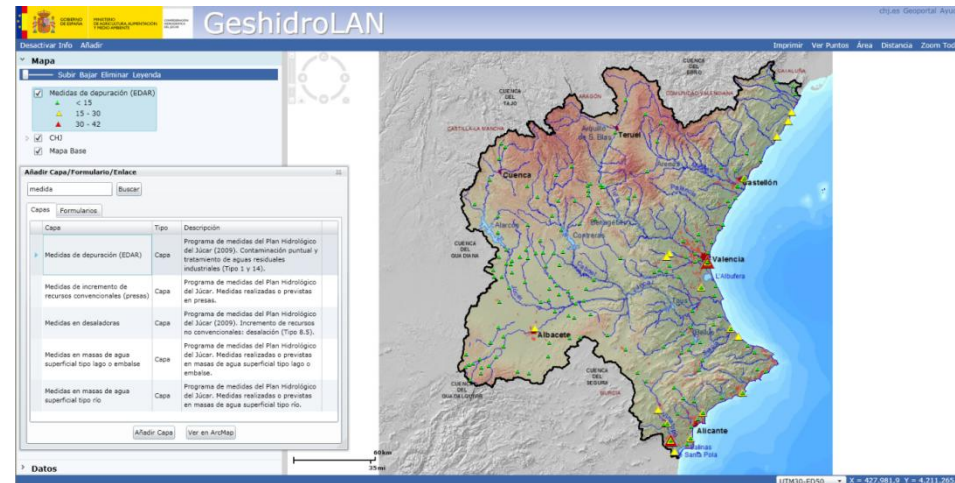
GOBIERNO DE ESPAÑA MINISTERIO DE AGRICULTURA, ALIMENTACIÓN Y MEDIO AMBIENTE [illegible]

GeshidroLAN

chj.es Geoportal Ayu

Desactivar Info Añadir

Imprimir Ver Puntos Área Distancia Zoom Tod

Mapa

Subir Bajar Eliminar Leyenda

Medidas de depuración (EDAR)
< 15
15 - 30
30 - 42

CHJ

Mapa Base

Añadir Capa/Formulario/Enlace

medida

Buscar

Capas Formularios

| Capa | Tipo | Descripción |
|---|---|---|
| Medidas de depuración (EDAR) | Capa | Programa de medidas del Plan Hidrológico del Júcar (2009). Contaminación puntual y tratamiento de aguas residuales industriales (Tipo 1 y 14). |
| Medidas de incremento de recursos convencionales (presas) | Capa | Programa de medidas del Plan Hidrológico del Júcar. Medidas realizadas o previstas en presas. |
| Medidas en desaladoras | Capa | Programa de medidas del Plan Hidrológico del Júcar (2009). Incremento de recursos no convencionales: desalación (Tipo 8.5). |
| Medidas en masas de agua superficial tipo lago o embalse | Capa | Programa de medidas del Plan Hidrológico del Júcar. Medidas realizadas o previstas en masas de agua superficial tipo lago o embalse. |
| Medidas en masas de agua superficial tipo río | Capa | Programa de medidas del Plan Hidrológico del Júcar. Medidas realizadas o previstas en masas de agua superficial tipo río. |

Añadir Capa Ver en ArcMap

Datos

CUENCA DEL EBRO
CATALUÑA
CUENCA DEL TAJO
ARAGÓN
COMUNIDAD VALENCIANA
CASTILLA-LA MANCHA
Teruel
Arquillo de S. Blas
Cuenca
Castellón
Alarcón
Contreras
Bellagarea
CUENCA DEL GUADIANA
Valencia
L'Albufera
Albacete
CUENCA DEL SEGURA
MURCIA
CUENCA DEL GUADALQUIVIR
Alicante
Salinas Santa Pola

60km
35mi

UTM30-ED50 X = 427.981,9 Y = 4.211.265